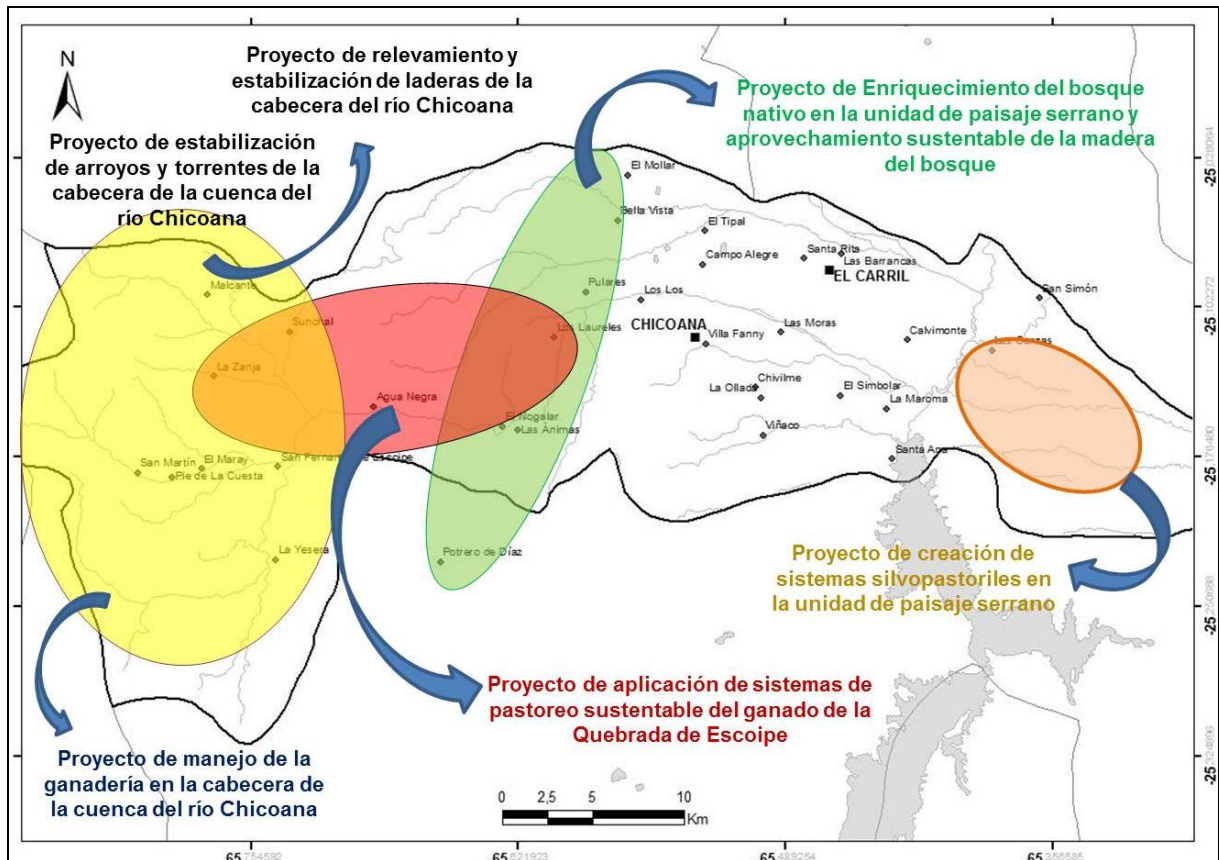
N

Proyecto de relevamiento y estabilización de laderas de la cabecera del río Chicoana

Proyecto de estabilización de arroyos y torrentes de la cabecera de la cuenca del río Chicoana

Proyecto de Enriquecimiento del bosque nativo en la unidad de paisaje serrano y aprovechamiento sustentable de la madera del bosque

El Mollar
Bella Vista
El Tipal
Campo Alegre
Santa Rita
Las Barrancas
EL CARRIL
San Simón
Malcante
Pulares
Los Los
Sunchal
Los Laureles
CHICOANA
Villa Fanny
Las Moras
Calvimonte
Las Cuevas
La Zanja
Agua Negra
Chivilme
La Ollada
El Simbolar
La Maroma
El Nogalar
Las Animas
Viñaco
San Martín
El Maray
San Fernando
Escoipe
Pie de La Cuesta
Santa Ana
La Yesera
Potrero de Díaz

Proyecto de creación de sistemas silvopastoriles en la unidad de paisaje serrano

Proyecto de aplicación de sistemas de pastoreo sustentable del ganado de la Quebrada de Escoipe

Proyecto de manejo de la ganadería en la cabecera de la cuenca del río Chicoana

0 2,5 5 10 Km

-25.028064
-25.102272
-25.176480
-25.250688
-25.324896

-65.754592
-65.621923
-65.489254
-65.356585